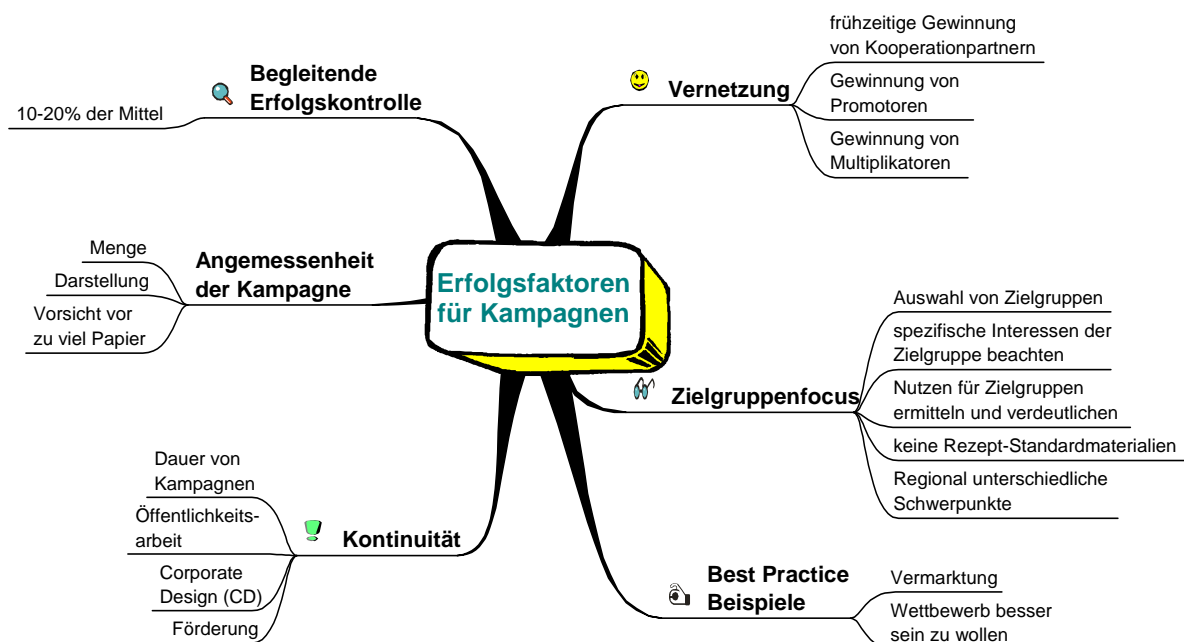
Erfolgsfaktoren für Kampagnen

Begleitende Erfolgskontrolle

10-20% der Mittel

Vernetzung

frühzeitige Gewinnung von Kooperationpartnern

Gewinnung von Promotoren

Gewinnung von Multiplikatoren

Angemessenheit der Kampagne

Menge

Darstellung

Vorsicht vor zu viel Papier

Zielgruppenfocus

Auswahl von Zielgruppen

spezifische Interessen der Zielgruppe beachten

Nutzen für Zielgruppen ermitteln und verdeutlichen

keine Rezept-Standardmaterialien

Regional unterschiedliche Schwerpunkte

Kontinuität

Dauer von Kampagnen

Öffentlichkeitsarbeit

Corporate Design (CD)

Förderung

Best Practice Beispiele

Vermarktung

Wettbewerb besser sein zu wollen